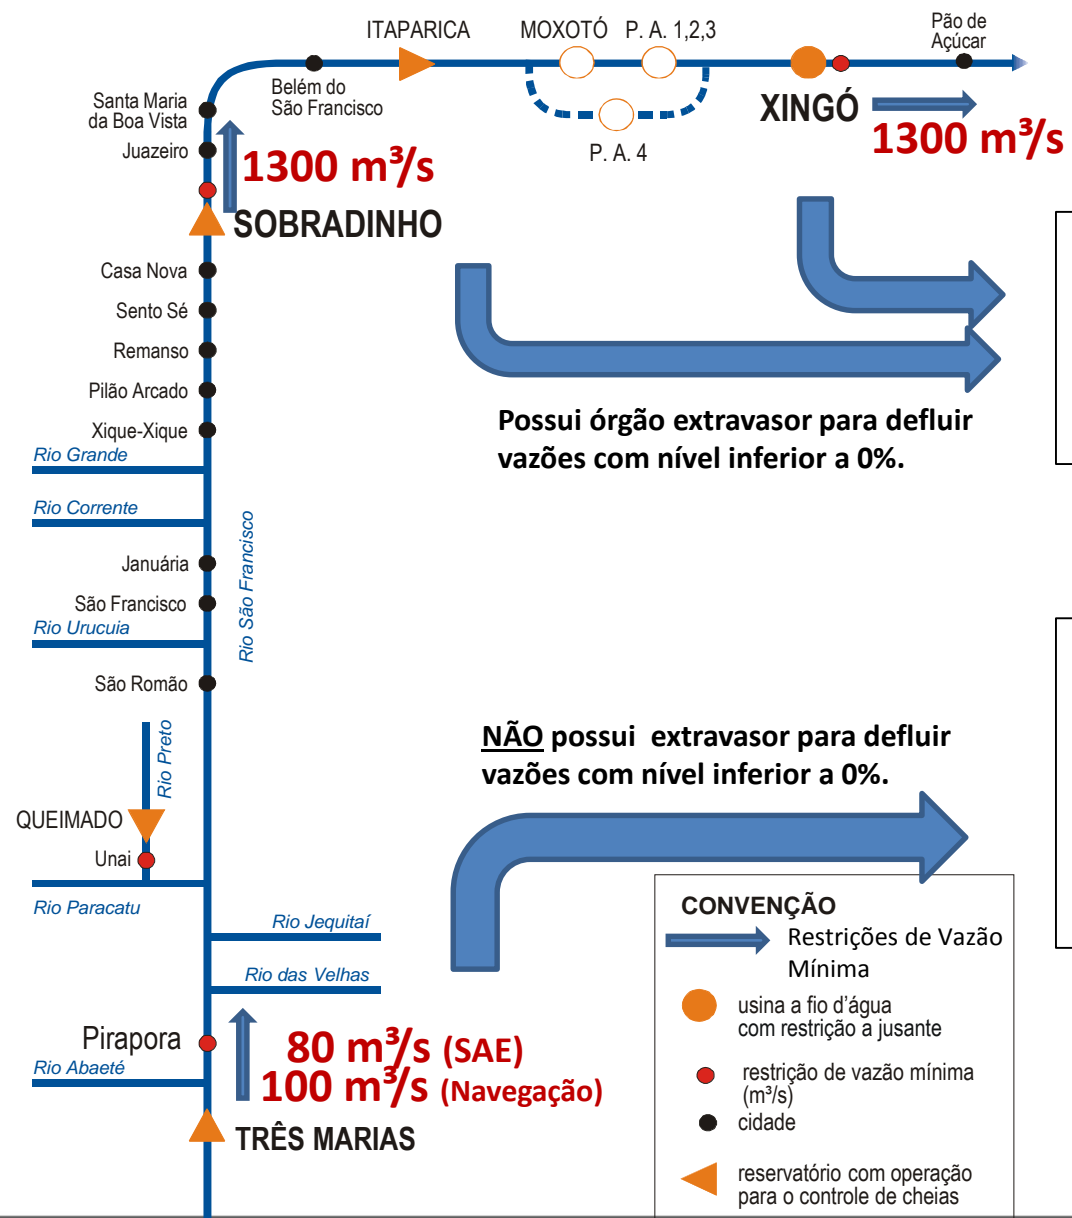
ITAPARICA
MOXOTÓ
P. A. 1,2,3
Pão de Açúcar
Belém do São Francisco
P. A. 4
XINGÓ
1300 m³/s
Santa Maria da Boa Vista
Juazeiro
1300 m³/s
SOBRADINHO
Casa Nova
Sento Sé
Remanso
Pilão Arcado
Xique-Xique
Rio Grande
Rio Corrente
Januária
São Francisco
Rio Urucuia
São Romão
Rio São Francisco
Rio Preto
QUEIMADO
Unai
Rio Paracatu
Rio Jequitaí
Rio das Velhas
Pirapora
Rio Abaeté
TRÊS MARIAS
80 m³/s (SAE)
100 m³/s (Navegação)

Possui órgão extravasor para defluir vazões com nível inferior a 0%.

NÃO possui extravasor para defluir vazões com nível inferior a 0%.

CONVENÇÃO
Restrições de Vazão Mínima
usina a fio d'água com restrição a jusante
restrição de vazão mínima (m³/s)
cidade
reservatório com operação para o controle de cheias